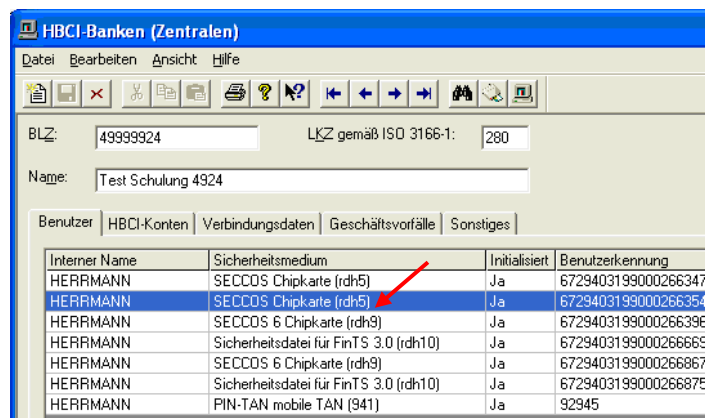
HBCI-Banken (Zentralen)

Datei Bearbeiten Ansicht Hilfe

BLZ: 49999924

LKZ gemäß ISO 3166-1: 280

Name: Test Schulung 4924

Benutzer | HBCI-Konten | Verbindungsdaten | Geschäftsvorfälle | Sonstiges

| Interner Name | Sicherheitsmedium | Initialisiert | Benutzerkennung |
|---|---|---|---|
| HERRMANN | SECCOS Chipkarte (rdh5) | Ja | 672940319900026634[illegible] |
| HERRMANN | SECCOS Chipkarte (rdh5) | Ja | 672940319900026635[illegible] |
| HERRMANN | SECCOS 6 Chipkarte (rdh9) | Ja | 672940319900026639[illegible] |
| HERRMANN | Sicherheitsdatei für FinTS 3.0 (rdh10) | Ja | 672940319900026666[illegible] |
| HERRMANN | SECCOS 6 Chipkarte (rdh9) | Ja | 672940319900026686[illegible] |
| HERRMANN | Sicherheitsdatei für FinTS 3.0 (rdh10) | Ja | 672940319900026687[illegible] |
| HERRMANN | PIN-TAN mobile TAN (941) | Ja | 92945 |